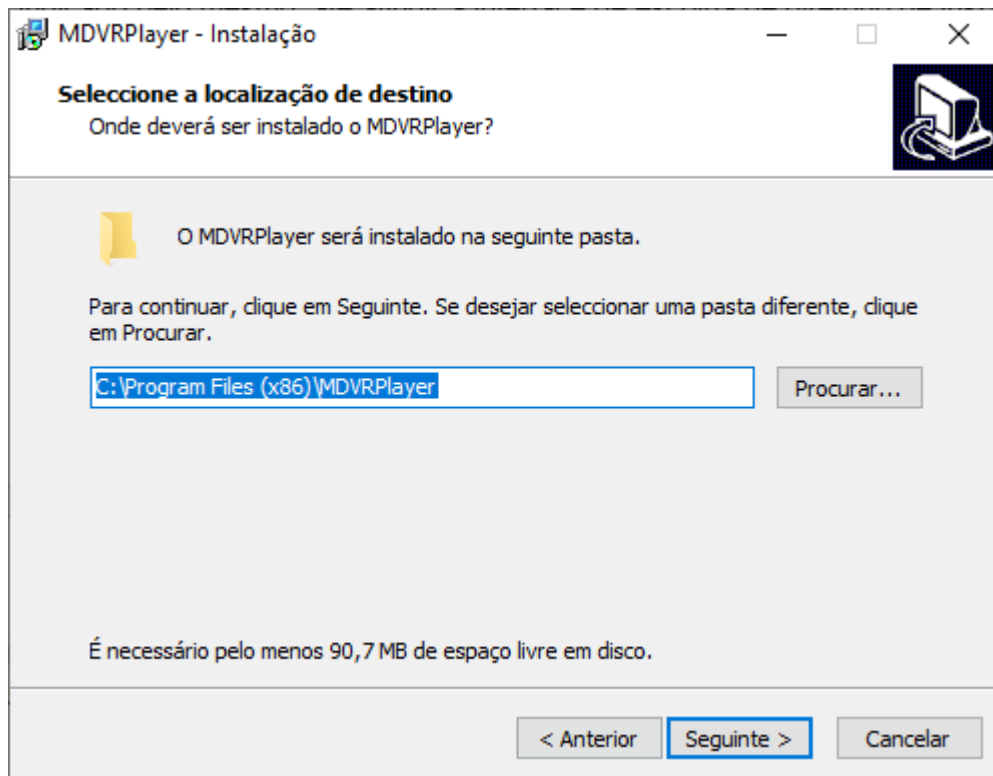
MDVRPlayer - Instalação

Seleccione a localização de destino
Onde deverá ser instalado o MDVRPlayer?

O MDVRPlayer será instalado na seguinte pasta.

Para continuar, clique em Seguinte. Se desejar seleccionar uma pasta diferente, clique em Procurar.

C:\Program Files (x86)\MDVRPlayer

Procurar...

É necessário pelo menos 90,7 MB de espaço livre em disco.

< Anterior

Seguinte >

Cancelar